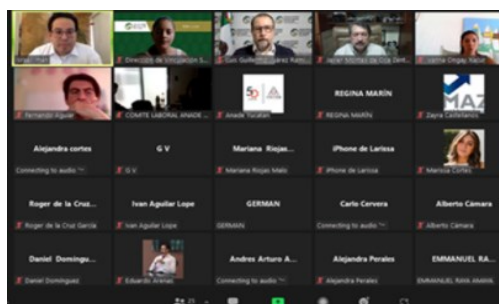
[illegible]

Dirección de Vinculación S...

Gon Guillermo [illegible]

Javier Montejo de Oca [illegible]

Lorena Ongay Naval

Fernando Aguilar

COMITE LABORAL ANADE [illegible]

50

Anade Yucatán

REGINA MARIN

REGINA MARIN

MAZ

Zayra Castellanos

Alejandra cortes

Connecting to audio

G V

G V

Mariana Riojas...

Mariana Riojas Malo

iPhone de Larissa

iPhone de Larissa

Maricela Cortes

Roger de la Cruz...

Roger de la Cruz García

Ivan Aguilar Lope

Ivan Aguilar Lope

GERMAN

GERMAN

Carlo Cervera

Connecting to audio

Alberto Cámara

Alberto Cámara

Daniel Domingo...

Daniel Dominguez

Eduardo Arenas

Andres Arturo A...

Connecting to audio

Alejandra Perales

Alejandra Perales

EMMANUEL RAM...

EMMANUEL RAM AMAYA